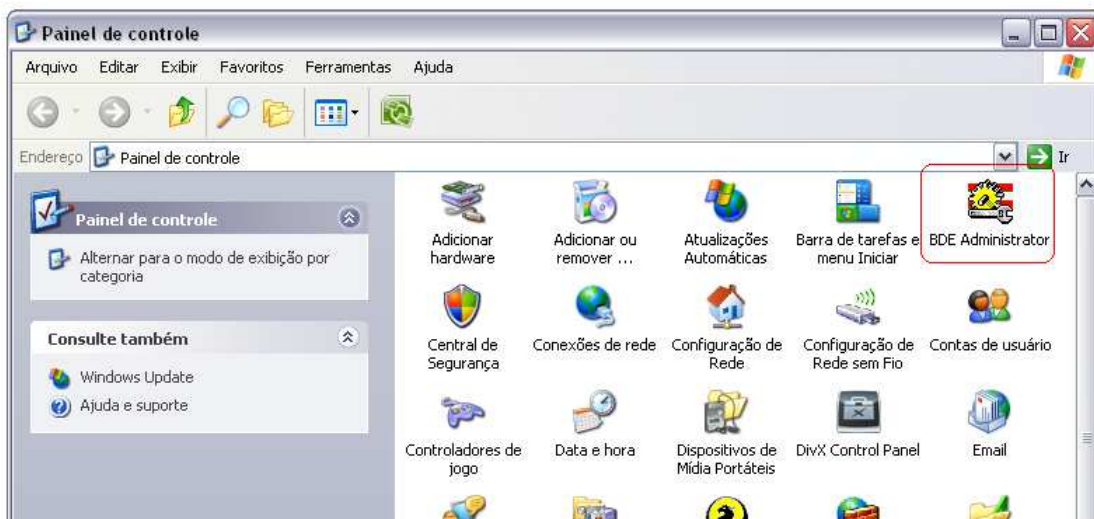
Painel de controle

Arquivo Editar Exibir Favoritos Ferramentas Ajuda

Endereço Painel de controle

Ir

Painel de controle

Alternar para o modo de exibição por categoria

Consulte também

Windows Update

Ajuda e suporte

Adicionar hardware

Adicionar ou remover ...

Atualizações Automáticas

Barra de tarefas e menu Iniciar

BDE Administrator

Central de Segurança

Conexões de rede

Configuração de Rede

Configuração de Rede sem Fio

Contas de usuário

Controladores de jogo

Data e hora

Dispositivos de Mídia Portáteis

DivX Control Panel

Email